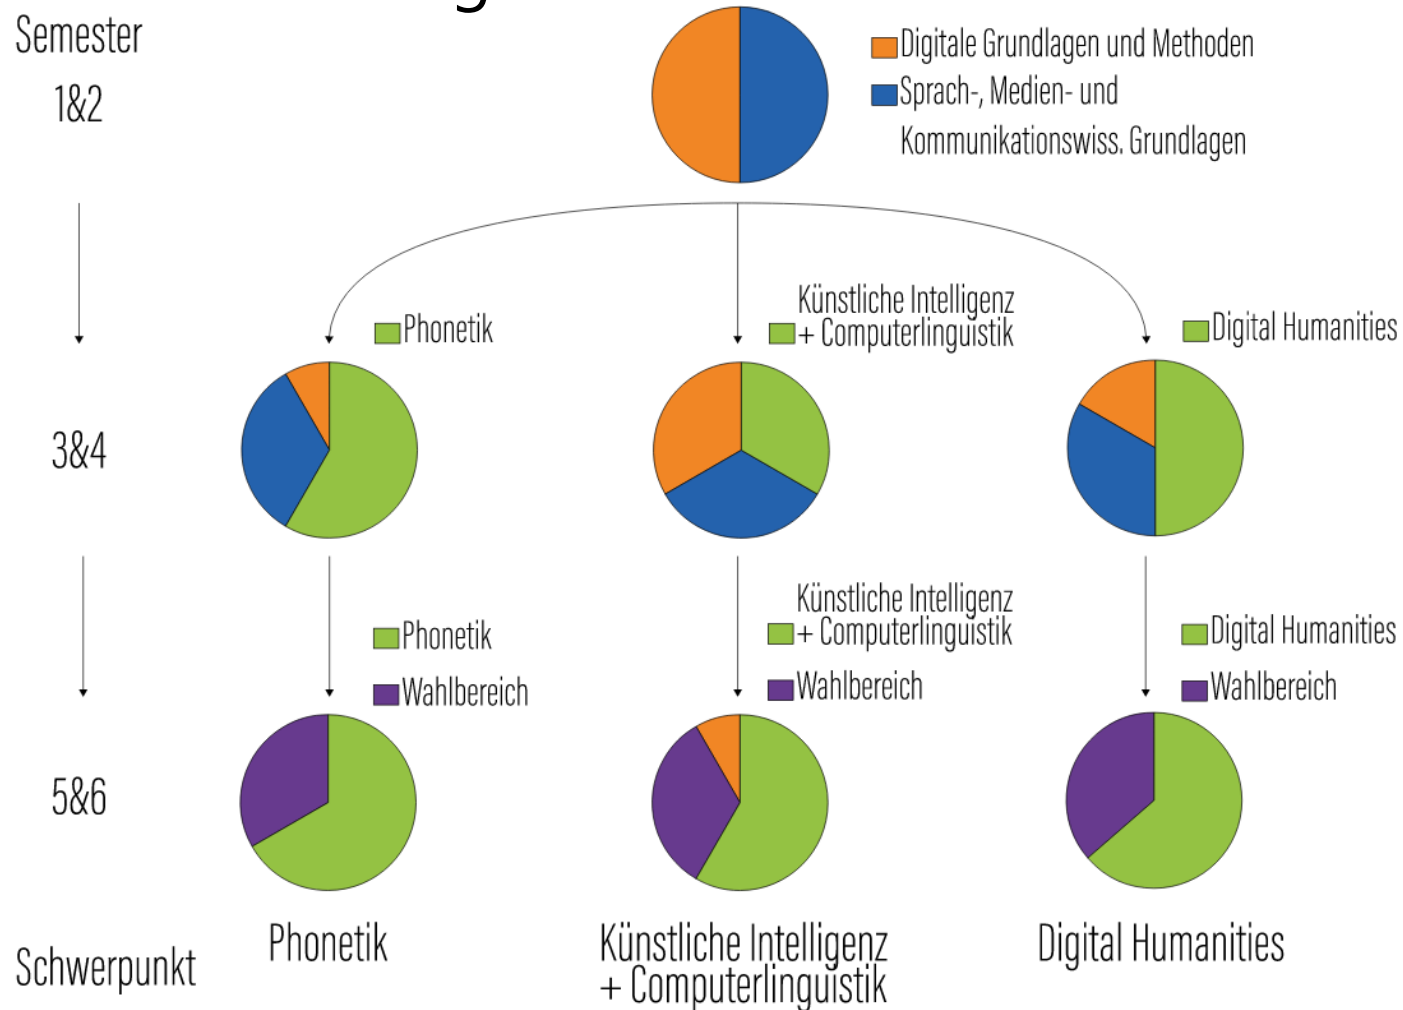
Semester

1&2

Digitale Grundlagen und Methoden
Sprach-, Medien- und Kommunikationswiss. Grundlagen

Phonetik

Künstliche Intelligenz + Computerlinguistik

Digital Humanities

3&4

Phonetik
Wahlbereich

Künstliche Intelligenz + Computerlinguistik
Wahlbereich

Digital Humanities
Wahlbereich

5&6

Schwerpunkt

Phonetik

Künstliche Intelligenz + Computerlinguistik

Digital Humanities